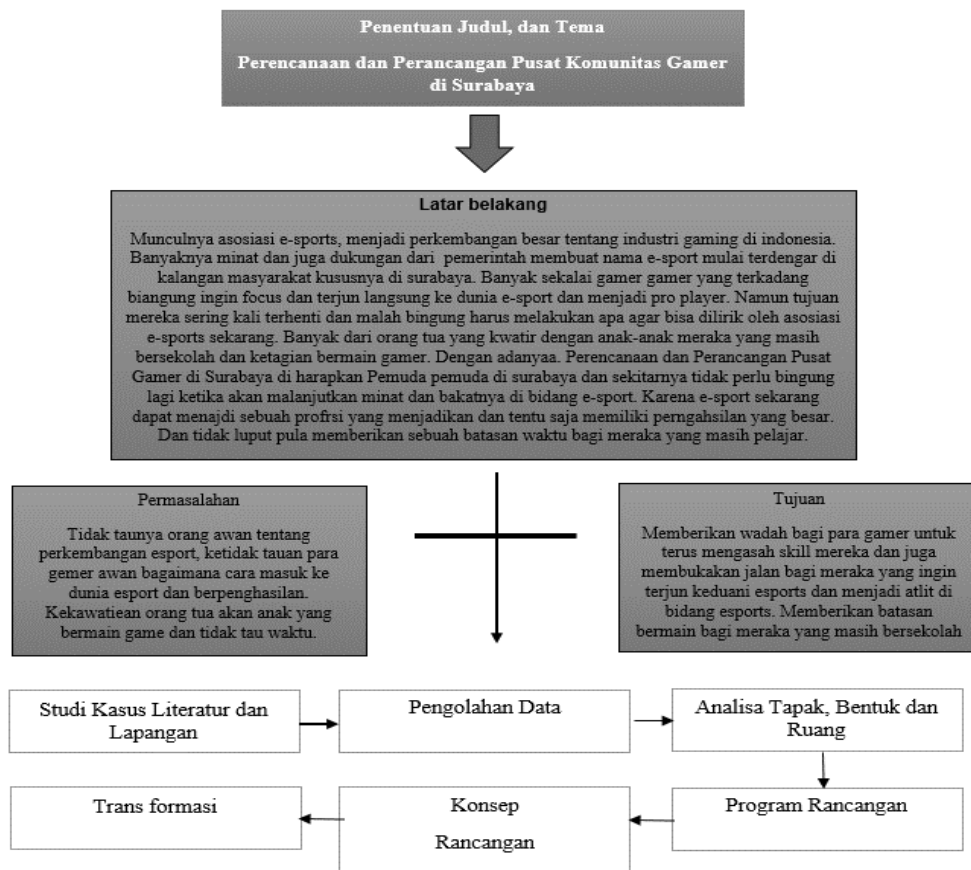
Penentuan Judul, dan Tema

Perencanaan dan Perancangan Pusat Komunitas Gamer di Surabaya

Latar belakang

Munculnya asosiasi e-sports, menjadi perkembangan besar tentang industri gaming di indonesia. Banyaknya minat dan juga dukungan dari pemerintah membuat nama e-sport mulai terdengar di kalangan masyarakat kusunsya di surabaya. Banyak sekalai gamer gamer yang terkadang biangung ingin focus dan terjun langsung ke dunia e-sport dan menjadi pro player. Namun tujuan mereka sering kali terhenti dan malah bingung harus melakukan apa agar bisa dilirik oleh asosiasi e-sports sekarang. Banyak dari orang tua yang kwatir dengan anak-anak meraka yang masih bersekolah dan ketagian bermain gamer. Dengan adanyaa. Perencanaan dan Perancangan Pusat Gamer di Surabaya di harapkan Pemuda pemuda di surabaya dan sekitarnya tidak perlu bingung lagi ketika akan malanjutkan minat dan bakatnya di bidang e-sport. Karena e-sport sekarang dapat menjdi sebuah profrsi yang menjadikan dan tentu saja memiliki perngahsilan yang besar. Dan tidak luput pula memberikan sebuah batasan waktu bagi meraka yang masih pelajar.

Permasalahan

Tidak taunya orang awan tentang perkembangan esport, ketidak tauan para gemer awan bagaimana cara masuk ke dunia esport dan berpenghasilan. Kekawatiean orang tua akan anak yang bermain game dan tidak tau waktu.

Tujuan

Memberikan wadah bagi para gamer untuk terus mengasah skill mereka dan juga membukakan jalan bagi meraka yang ingin terjun keduani esports dan menjadi atlit di bidang esports. Memberikan batasan bermain bagi meraka yang masih bersekolah

Studi Kasus Literatur dan Lapangan

Pengolahan Data

Analisa Tapak, Bentuk dan Ruang

Trans formasi

Konsep

Rancangan

Program Rancangan